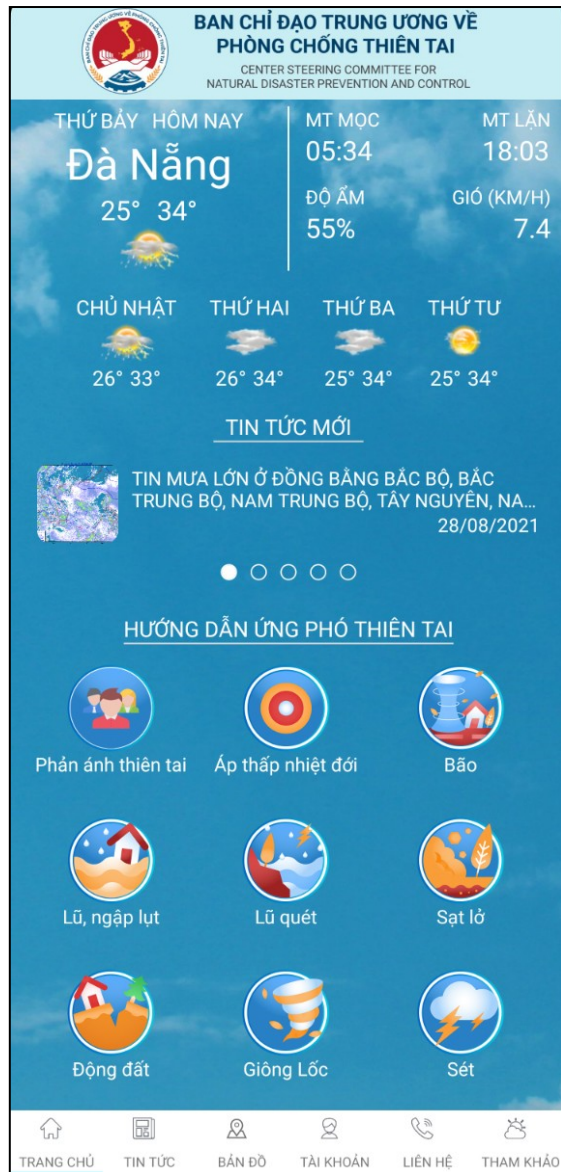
BAN CHỈ ĐẠO TRUNG ƯƠNG VỀ PHÒNG CHỐNG THIÊN TAI
CENTER STEERING COMMITTEE FOR NATURAL DISASTER PREVENTION AND CONTROL

THỨ BẢY HÔM NAY
Đà Nẵng
25° 34°

MT MỌC
05:34
MT LẶN
18:03
ĐỘ ẨM
55%
GIÓ (KM/H)
7.4

CHỦ NHẬT
26° 33°
THỨ HAI
26° 34°
THỨ BA
25° 34°
THỨ TƯ
25° 34°

TIN TỨC MỚI

TIN MƯA LỚN Ở ĐỒNG BẰNG BẮC BỘ, BẮC TRUNG BỘ, NAM TRUNG BỘ, TÂY NGUYÊN, NA...
28/08/2021

HƯỚNG DẪN ỨNG PHÓ THIÊN TAI

Phản ánh thiên tai
Áp thấp nhiệt đới
Bão
Lũ, ngập lụt
Lũ quét
Sạt lở
Động đất
Giông Lốc
Sét

TRANG CHỦ
TIN TỨC
BẢN ĐỒ
TÀI KHOẢN
LIÊN HỆ
THAM KHẢO